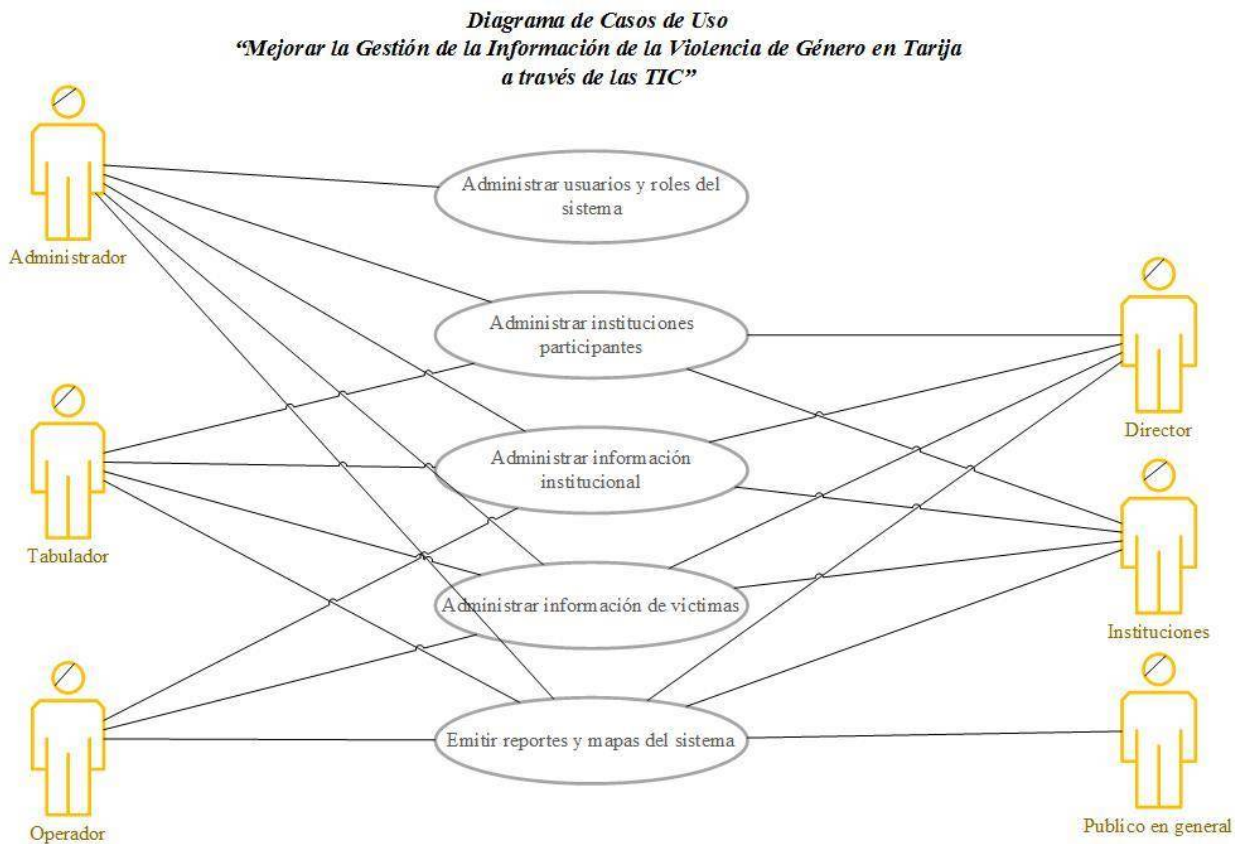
Diagrama de Casos de Uso
"Mejorar la Gestión de la Información de la Violencia de Género en Tarija a través de las TIC"

Administrador

Administrar usuarios y roles del sistema

Administrar instituciones participantes

Director

Tabulador

Administrar información institucional

Instituciones

Administrar información de victimas

Operador

Emitir reportes y mapas del sistema

Publico en general